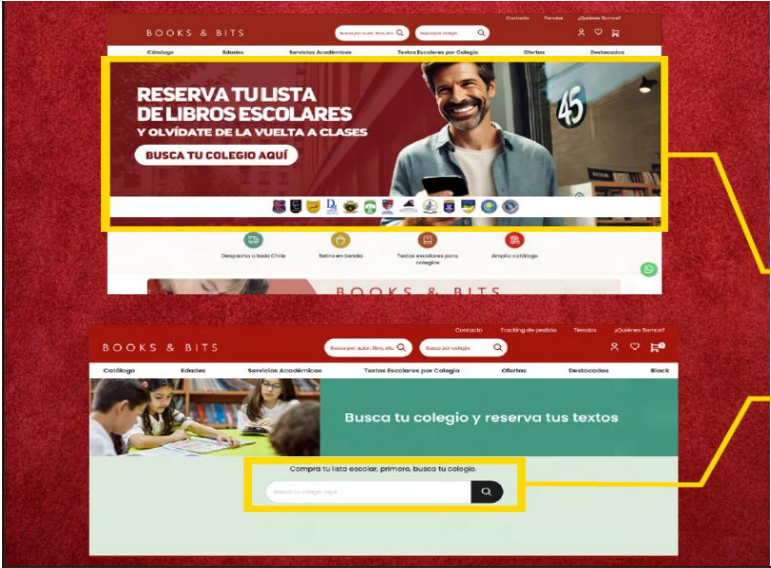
BOOKS & BITS

Busca por autor, libro, etc.

Busca tu colegio

Contacto Tiendas ¿Quiénes Somos?

Catálogo Edades Servicios Académicos Textos Escolares por Colegio Ofertas Destacados

RESERVA TU LISTA DE LIBROS ESCOLARES

Y OLVÍDATE DE LA VUELTA A CLASES

BUSCA TU COLEGIO AQUÍ

45

Despacho a todo Chile

Retiro en tienda

Textos escolares para colegios

Amplio catálogo

BOOKS & BITS

Contacto Tracking de pedidos Tiendas ¿Quiénes Somos?

BOOKS & BITS

Busca por autor, libro, etc.

Busca tu colegio

Catálogo Edades Servicios Académicos Textos Escolares por Colegio Ofertas Destacados Black

Busca tu colegio y reserva tus textos

Compra tu lista escolar, primero, busca tu colegio.

Busca tu colegio aquí